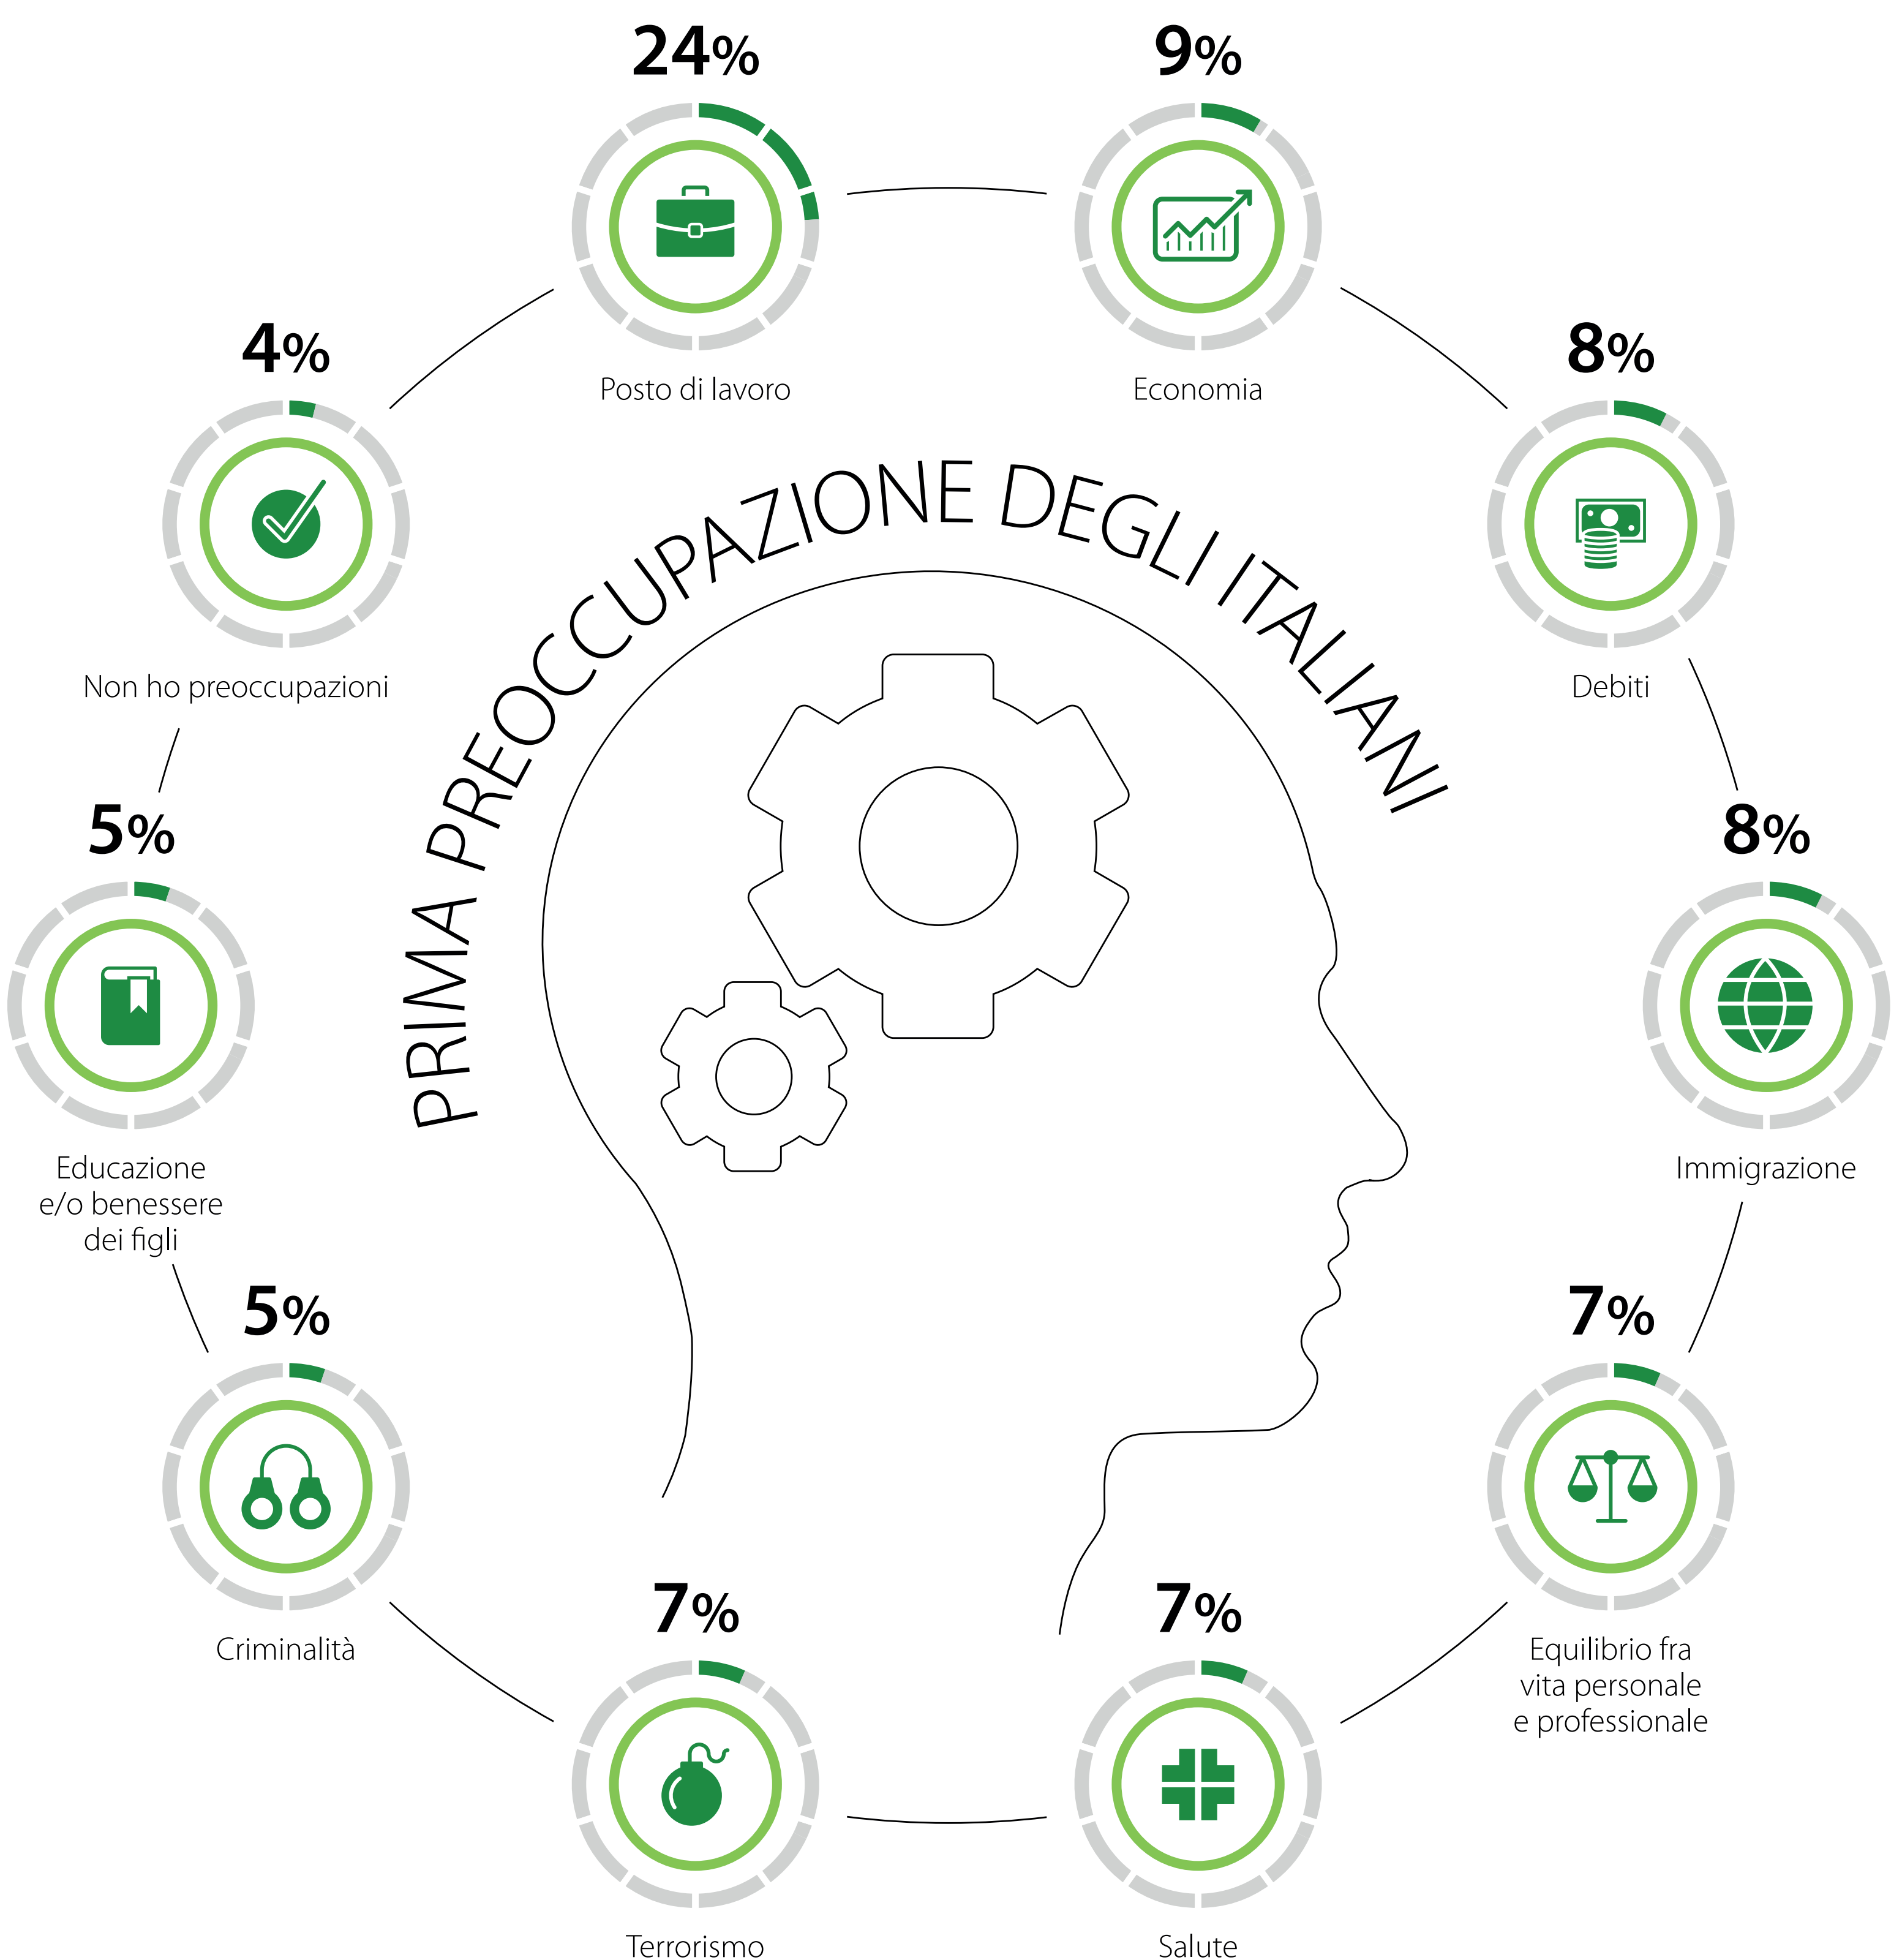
PRIMA PREOCCUPAZIONE DEGLI ITALIANI

24%
Posto di lavoro

9%
Economia

8%
Debiti

8%
Immigrazione

7%
Equilibrio fra vita personale e professionale

7%
Salute

7%
Terrorismo

5%
Criminalità

5%
Educazione e/o benessere dei figli

4%
Non ho preoccupazioni